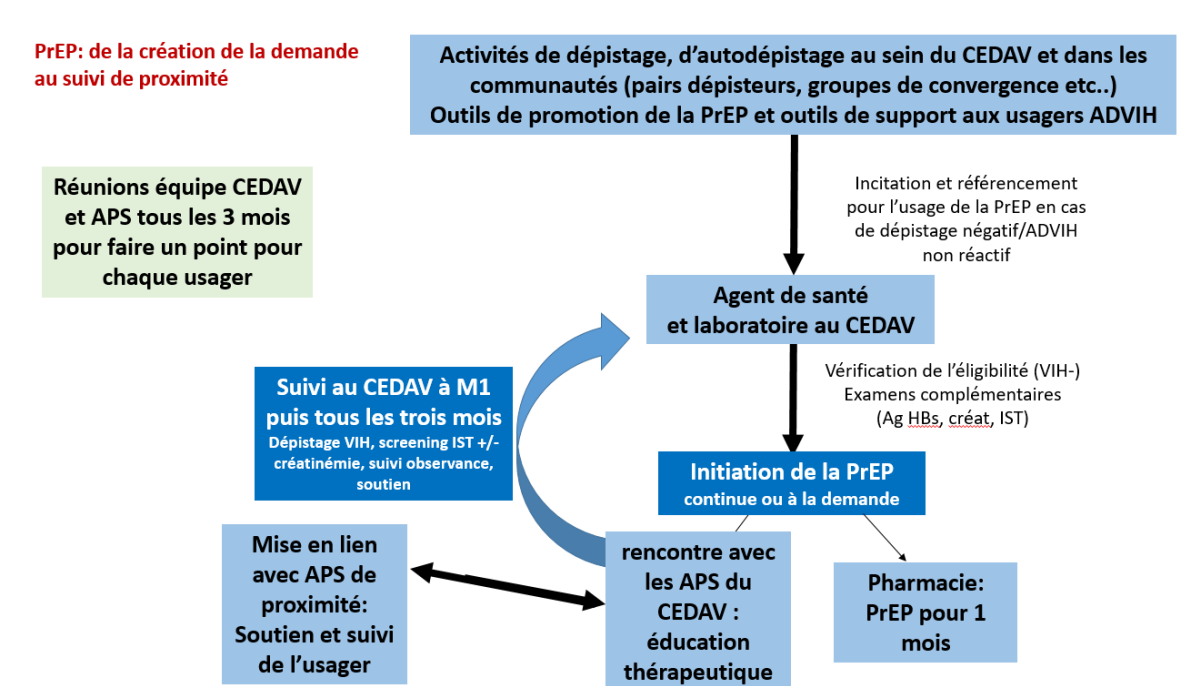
PrEP: de la création de la demande au suivi de proximité

Activités de dépistage, d'autodépistage au sein du CEDAV et dans les communautés (pairs dépisteurs, groupes de convergence etc..)
Outils de promotion de la PrEP et outils de support aux usagers ADVIH

Réunions équipe CEDAV et APS tous les 3 mois pour faire un point pour chaque usager

Incitation et référencement pour l'usage de la PrEP en cas de dépistage négatif/ADVIH non réactif

Agent de santé et laboratoire au CEDAV

Suivi au CEDAV à M1 puis tous les trois mois
Dépistage VIH, screening IST +/- créatinémie, suivi observance, soutien

Vérification de l'éligibilité (VIH-)
Examens complémentaires
(Ag HBs, créat, IST)

Initiation de la PrEP
continue ou à la demande

Mise en lien avec APS de proximité: Soutien et suivi de l'usager

rencontre avec les APS du CEDAV : éducation thérapeutique

Pharmacie: PrEP pour 1 mois